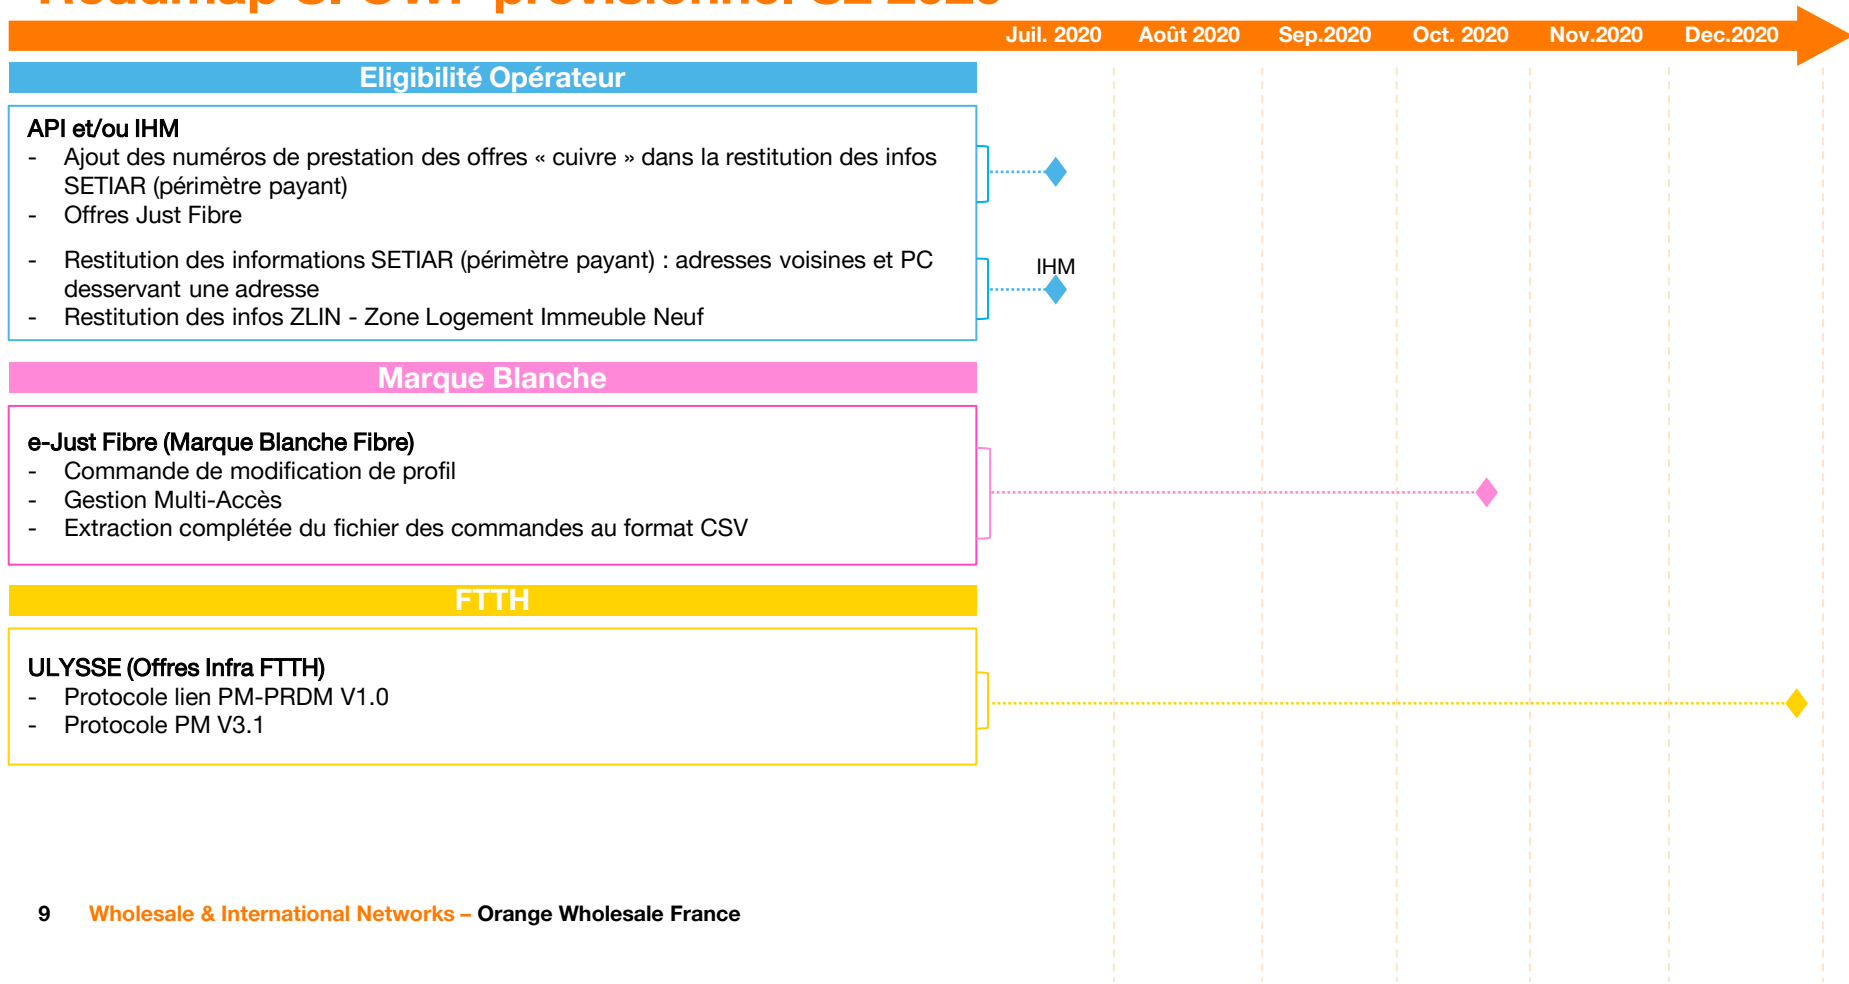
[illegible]

Juil. 2020 Août 2020 Sep.2020 Oct. 2020 Nov.2020 Dec.2020

Eligibilité Opérateur

API et/ou IHM
- Ajout des numéros de prestation des offres « cuivre » dans la restitution des infos SETIAR (périmètre payant)
- Offres Just Fibre

- Restitution des informations SETIAR (périmètre payant) : adresses voisines et PC desservant une adresse
- Restitution des infos ZLIN - Zone Logement Immeuble Neuf

IHM

Marque Blanche

e-Just Fibre (Marque Blanche Fibre)
- Commande de modification de profil
- Gestion Multi-Accès
- Extraction complétée du fichier des commandes au format CSV

FTTH

ULYSSE (Offres Infra FTTH)
- Protocole lien PM-PRDM V1.0
- Protocole PM V3.1

9 Wholesale & International Networks – Orange Wholesale France